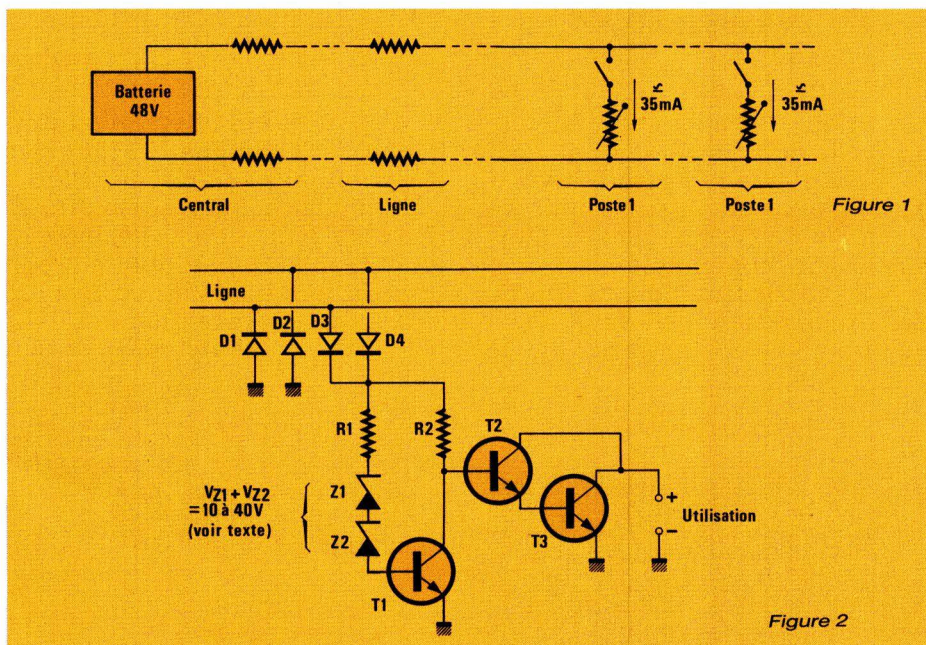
Batterie 48V

$\leq$ 35mA

$\leq$ 35mA

Central

Ligne

Poste 1

Poste 1

Figure 1

Ligne

D1

D2

D3

D4

R1

R2

T2

$V_{Z1} + V_{Z2}$ = 10 à 40V (voir texte)

Z1

Z2

T1

T3

+

Utilisation

−

Figure 2